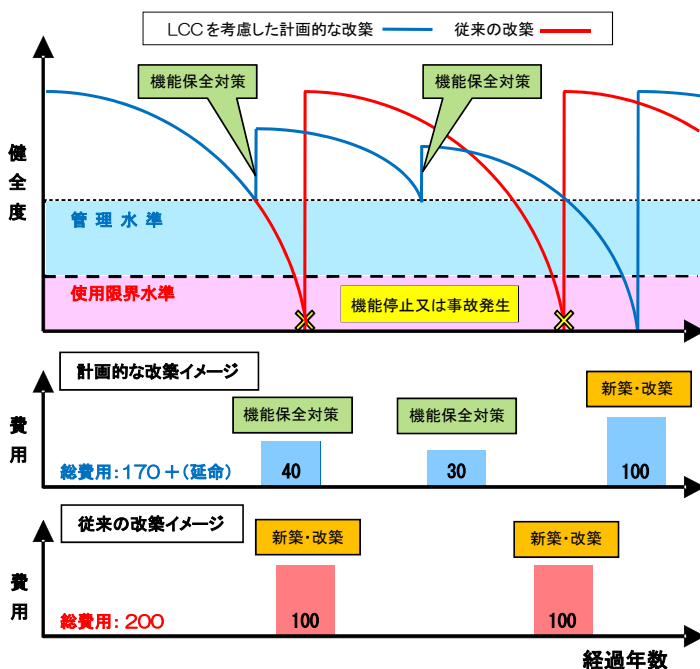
LCCを考慮した計画的な改築　従来の改築

健全度

機能保全対策

機能保全対策

管理水準

使用限界水準

機能停止又は事故発生

計画的な改築イメージ

費用

機能保全対策

機能保全対策

新築・改築

総費用：170＋(延命)

40

30

100

従来の改築イメージ

費用

新築・改築

新築・改築

総費用：200

100

100

経過年数